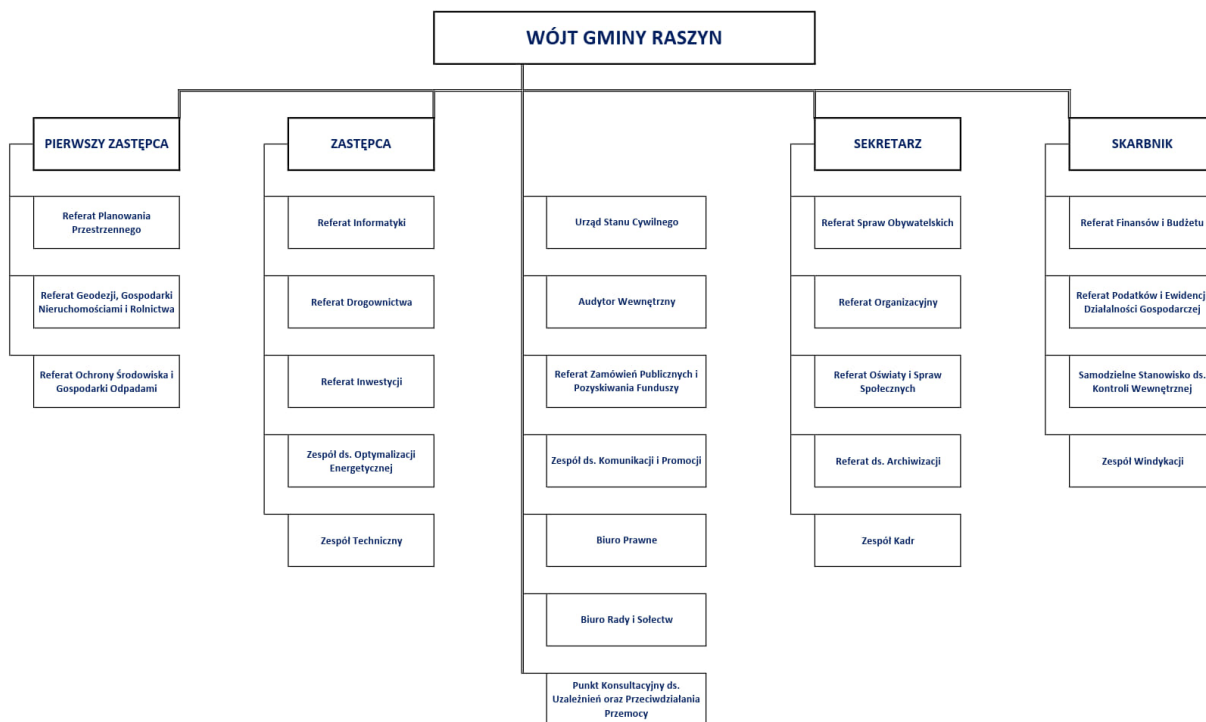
WÓJT GMINY RASZYN

PIERWSZY ZASTĘPCA

Referat Planowania Przestrzennego

Referat Geodezji, Gospodarki Nieruchomościami i Rolnictwa

Referat Ochrony Środowiska i Gospodarki Odpadami

ZASTĘPCA

Referat Informatyki

Referat Drogownictwa

Referat Inwestycji

Zespół ds. Optymalizacji Energetycznej

Zespół Techniczny

Urząd Stanu Cywilnego

Audytor Wewnętrzny

Referat Zamówień Publicznych i Pozyskiwania Funduszy

Zespół ds. Komunikacji i Promocji

Biuro Prawne

Biuro Rady i Sołectw

Punkt Konsultacyjny ds. Uzależnień oraz Przeciwdziałania Przemocy

SEKRETARZ

Referat Spraw Obywatelskich

Referat Organizacyjny

Referat Oświaty i Spraw Społecznych

Referat ds. Archiwizacji

Zespół Kadr

SKARBNIK

Referat Finansów i Budżetu

Referat Podatków i Ewidencj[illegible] Działalności Gospodarczej

Samodzielne Stanowisko ds. Kontroli Wewnętrznej

Zespół Windykacji